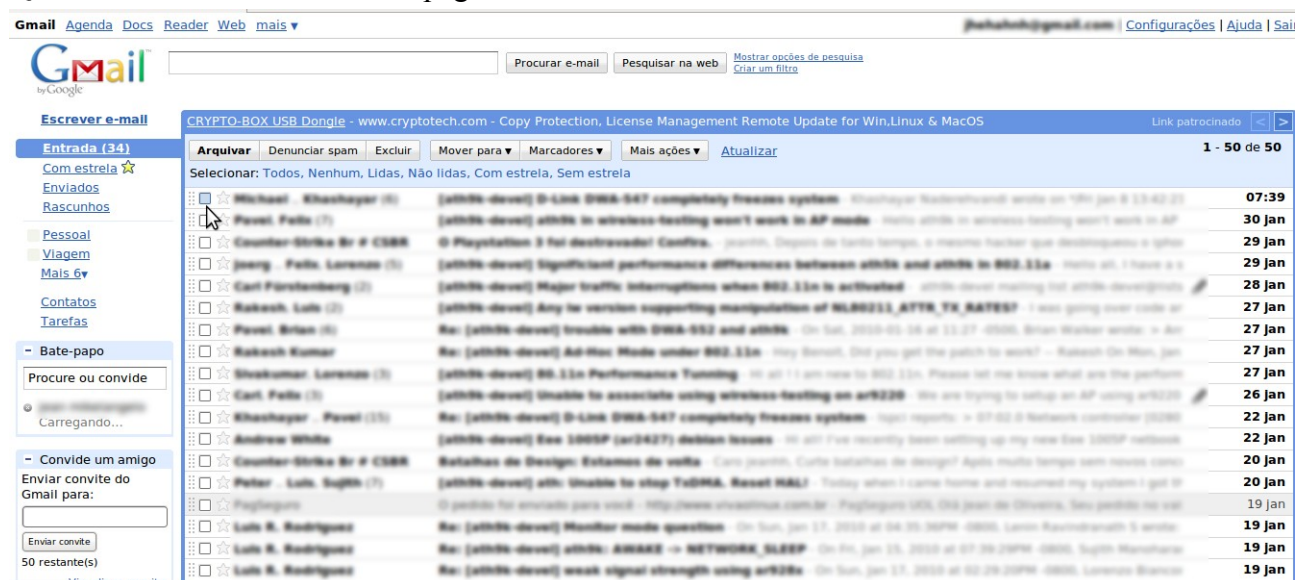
Gmail Agenda Docs Reader Web mais ▾

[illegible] | Configurações | Ajuda | Sai

Gmail by Google

Procurar e-mail Pesquisar na web Mostrar opções de pesquisa Criar um filtro

Escrever e-mail

CRYPTO-BOX USB Dongle - www.cryptotech.com - Copy Protection, License Management Remote Update for Win,Linux & MacOS

Link patrocinado < >

Entrada (34)
Com estrela
Enviados
Rascunhos

Pessoal
Viagem
Mais 6▾

Contatos
Tarefas

- Bate-papo
Procure ou convide
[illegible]
Carregando...

- Convide um amigo
Enviar convite do Gmail para:
Enviar convite
50 restante(s)

Arquivar Denunciar spam Excluir Mover para ▾ Marcadores ▾ Mais ações ▾ Atualizar

1 - 50 de 50

Selecionar: Todos, Nenhum, Lidas, Não lidas, Com estrela, Sem estrela

| | | |
|---|---|---|
| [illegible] | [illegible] | 07:39 |
| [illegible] | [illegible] | 30 Jan |
| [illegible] | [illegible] | 29 Jan |
| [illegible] | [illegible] | 29 Jan |
| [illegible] | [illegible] | 28 Jan |
| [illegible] | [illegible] | 27 Jan |
| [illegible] | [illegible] | 27 Jan |
| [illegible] | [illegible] | 27 Jan |
| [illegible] | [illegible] | 27 Jan |
| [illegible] | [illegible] | 26 Jan |
| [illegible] | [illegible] | 22 Jan |
| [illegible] | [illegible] | 22 Jan |
| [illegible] | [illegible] | 20 Jan |
| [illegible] | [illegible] | 20 Jan |
| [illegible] | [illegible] | 19 Jan |
| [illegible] | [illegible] | 19 Jan |
| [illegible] | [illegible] | 19 Jan |
| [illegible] | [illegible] | 19 Jan |